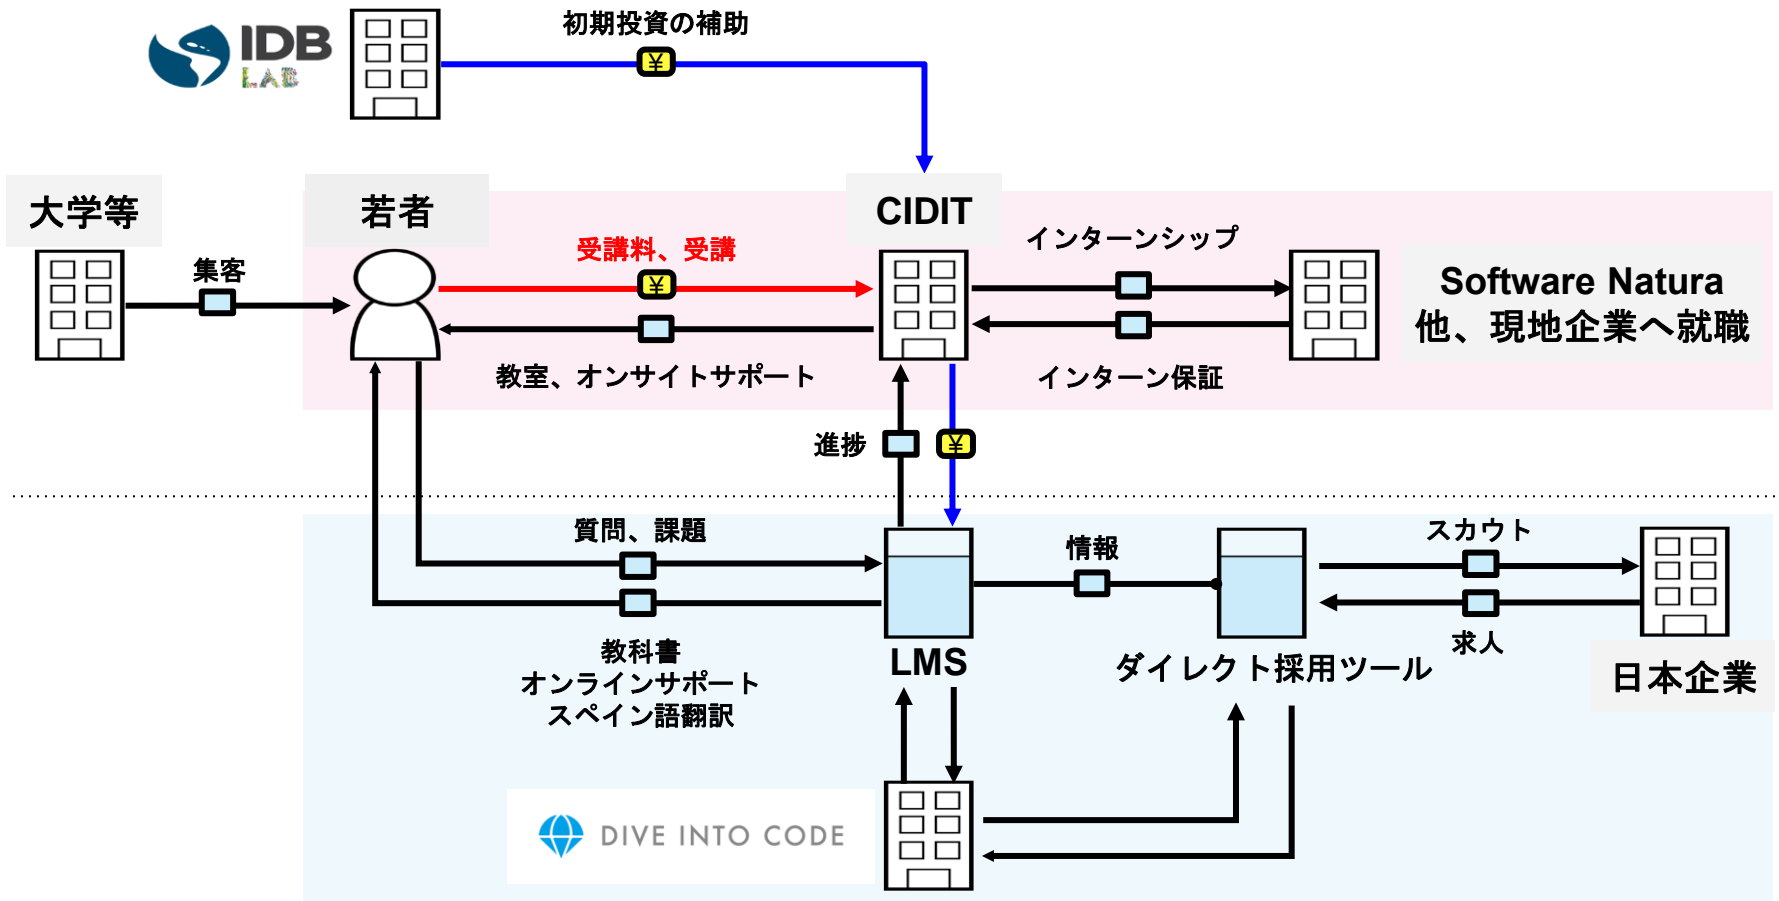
IDB LAB

初期投資の補助

¥

大学等

若者

CIDIT

集客

受講料、受講

¥

インターンシップ

Software Natura 他、現地企業へ就職

教室、オンサイトサポート

インターン保証

進捗

¥

質問、課題

情報

スカウト

教科書
オンラインサポート
スペイン語翻訳

LMS

ダイレクト採用ツール

求人

日本企業

DIVE INTO CODE